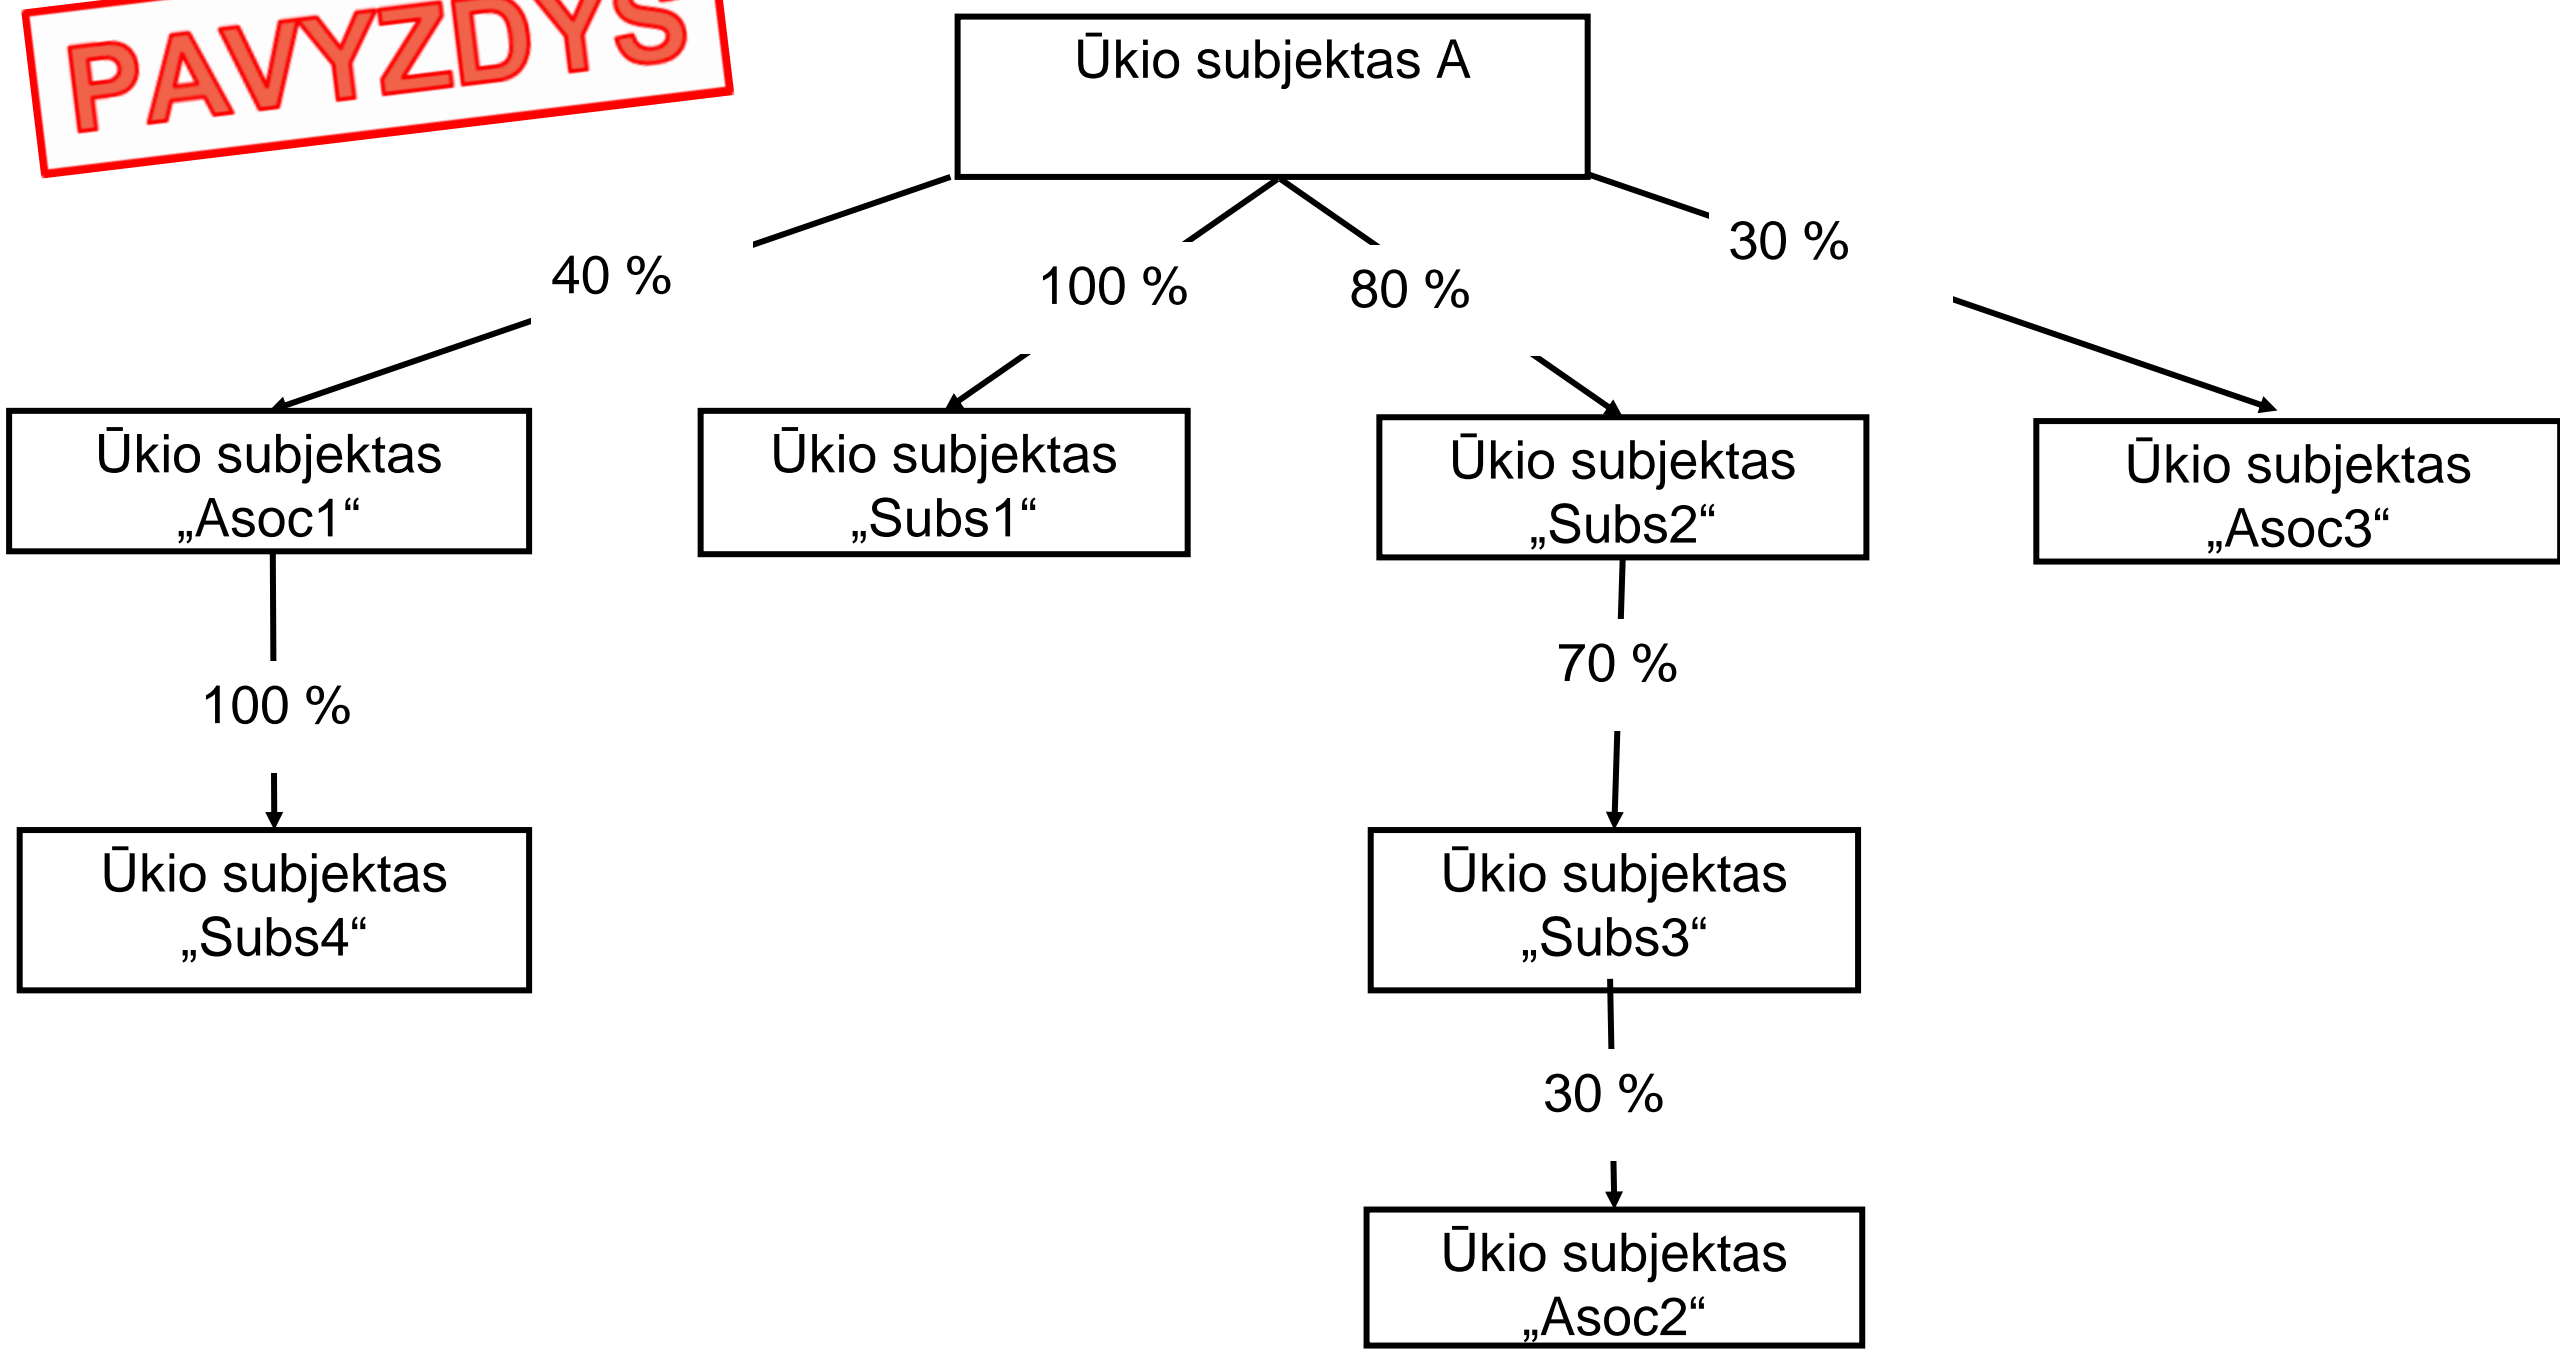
PAVYZDYS

Ūkio subjektas A

40 %

100 %

80 %

30 %

Ūkio subjektas „Asoc1“

Ūkio subjektas „Subs1“

Ūkio subjektas „Subs2“

Ūkio subjektas „Asoc3“

100 %

70 %

Ūkio subjektas „Subs4“

Ūkio subjektas „Subs3“

30 %

Ūkio subjektas „Asoc2“